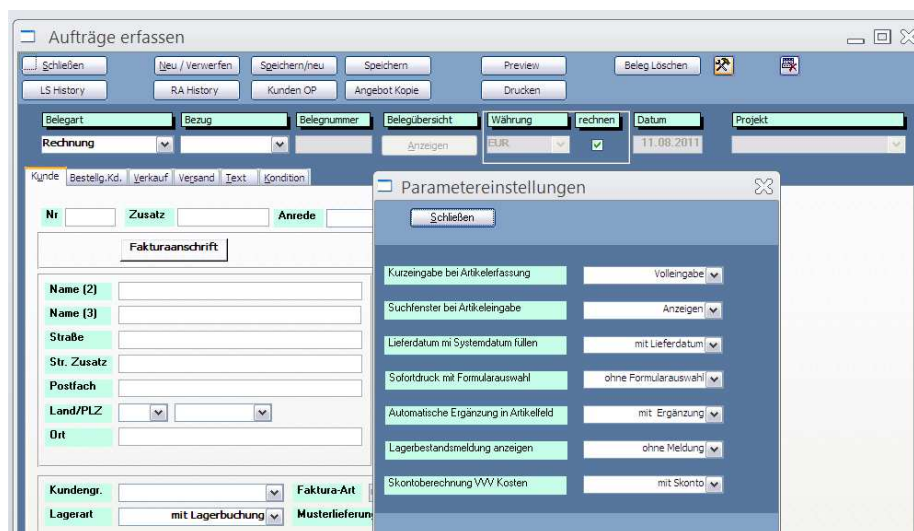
Aufträge erfassen

Schließen | Neu / Verwerfen | Speichern/neu | Speichern | Preview | Beleg Löschen
LS History | RA History | Kunden OP | Angebot Kopie | Drucken

| Belegart | Bezug | Belegnummer | Belegübersicht | Währung | rechnen | Datum | Projekt |
|---|---|---|---|---|---|---|---|
| Rechnung | | | Anzeigen | EUR | ✓ | 11.08.2011 | |

Kunde | Bestellg.Kd. | Verkauf | Versand | Text | Kondition

Nr | Zusatz | Anrede

Fakturaanschrift

Name (2)
Name (3)
Straße
Str. Zusatz
Postfach
Land/PLZ
Ort

Kundengr. | Faktura-Art
Lagerart | mit Lagerbuchung | Musterlieferun

Parametereinstellungen

Schließen

| | |
|---|---|
| Kurzeingabe bei Artikelerfassung | Volleingabe |
| Suchfenster bei Artikeleingabe | Anzeigen |
| Lieferdatum mi Systemdatum füllen | mit Lieferdatum |
| Sofortdruck mit Formularauswahl | ohne Formularauswahl |
| Automatische Ergänzung in Artikelfeld | mit Ergänzung |
| Lagerbestandsmeldung anzeigen | ohne Meldung |
| Skontoberechnung VVV Kosten | mit Skonto |